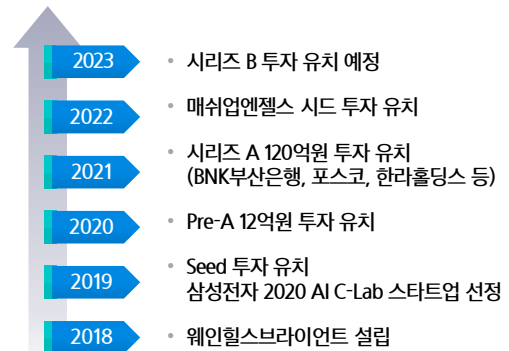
2023
• 시리즈 B 투자 유치 예정

2022
• 매쉬업엔젤스 시드 투자 유치

2021
• 시리즈 A 120억원 투자 유치 (BNK부산은행, 포스코, 한라홀딩스 등)

2020
• Pre-A 12억원 투자 유치

2019
• Seed 투자 유치 삼성전자 2020 AI C-Lab 스타트업 선정

2018
• 웨인힐스브라이언트 설립